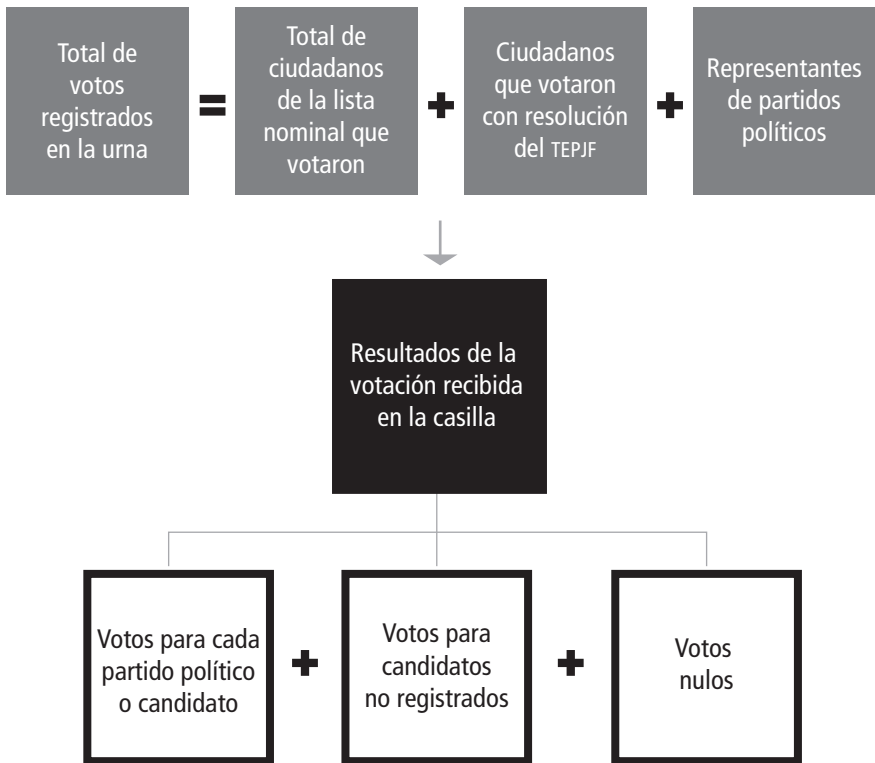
Total de votos registrados en la urna = Total de ciudadanos de la lista nominal que votaron + Ciudadanos que votaron con resolución del TEPJF + Representantes de partidos políticos

Resultados de la votación recibida en la casilla

Votos para cada partido político o candidato + Votos para candidatos no registrados + Votos nulos